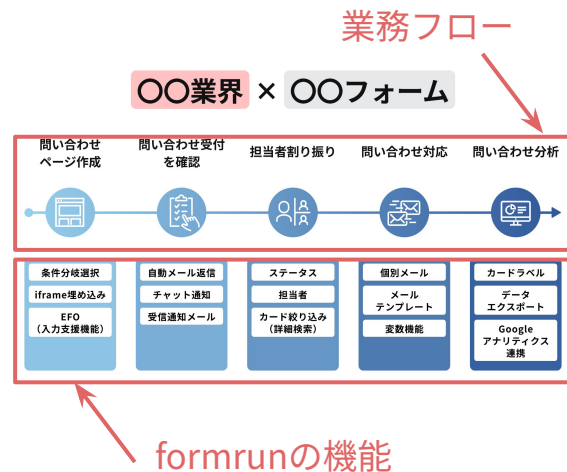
業務フロー

〇〇業界 × 〇〇フォーム

問い合わせページ作成

問い合わせ受付を確認

担当者割り振り

問い合わせ対応

問い合わせ分析

条件分岐選択

iframe埋め込み

EFO（入力支援機能）

自動メール返信

チャット通知

受信通知メール

ステータス

担当者

カード絞り込み（詳細検索）

個別メール

メールテンプレート

変数機能

カードラベル

データエクスポート

Googleアナリティクス連携

formrunの機能